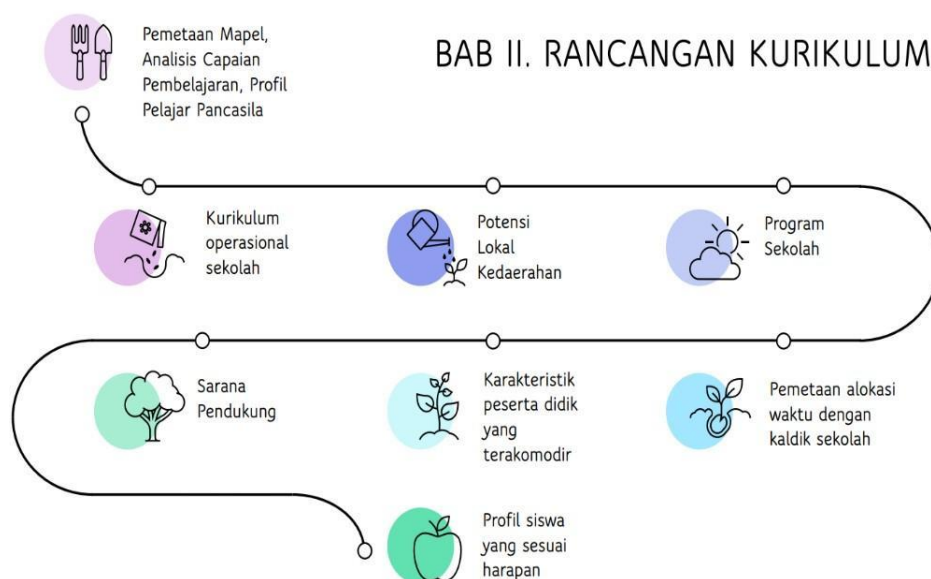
BAB II. RANCANGAN KURIKULUM

Pemetaan Mapel, Analisis Capaian Pembelajaran, Profil Pelajar Pancasila

Kurikulum operasional sekolah

Potensi Lokal Kedaerahan

Program Sekolah

Sarana Pendukung

Karakteristik peserta didik yang terakomodir

Pemetaan alokasi waktu dengan kaldik sekolah

Profil siswa yang sesuai harapan